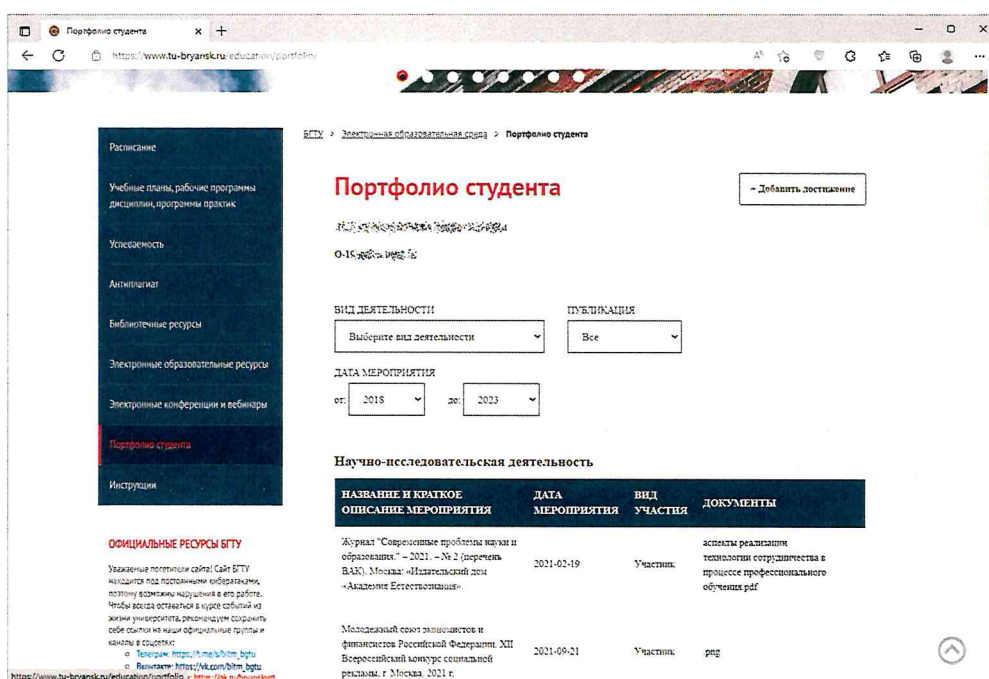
Портфолио студента × +

https://www.tu-bryansk.ru/education/portfolio/

Расписание

Учебные планы, рабочие программы дисциплин, программы практик

Успеваемость

Антиплагиат

Библиотечные ресурсы

Электронные образовательные ресурсы

Электронные конференции и вебинары

Портфолио студента

Инструкции

ОФИЦИАЛЬНЫЕ РЕСУРСЫ БГТУ

Уважаемые посетители сайта! Сайт БГТУ находится под постоянными кибератаками, поэтому возможны нарушения в его работе. Чтобы всегда оставаться в курсе событий из жизни университета, рекомендуем сохранить себе ссылки на наши официальные группы и каналы в соцсетях:

Телеграм: https://t.me/s/bitm_bgtu

ВКонтакте: https://vk.com/bitm_bgtu

БГТУ > Электронная образовательная среда > Портфолио студента

Портфолио студента

+ Добавить достижение

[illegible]

О-1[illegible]

ВИД ДЕЯТЕЛЬНОСТИ

Выберите вид деятельности

ПУБЛИКАЦИЯ

Все

ДАТА МЕРОПРИЯТИЯ

от: 2018

до: 2023

Научно-исследовательская деятельность

| НАЗВАНИЕ И КРАТКОЕ ОПИСАНИЕ МЕРОПРИЯТИЯ | ДАТА МЕРОПРИЯТИЯ | ВИД УЧАСТИЯ | ДОКУМЕНТЫ |
|---|---|---|---|
| Журнал "Современные проблемы науки и образования." – 2021. – № 2 (перечень ВАК). Москва: «Издательский дом «Академия Естествознания» | 2021-02-19 | Участник | аспекты реализации технологии сотрудничества в процессе профессионального обучения.pdf |
| Молодежный союз экономистов и финансистов Российской Федерации. XII Всероссийский конкурс социальной рекламы, г. Москва, 2021 г. | 2021-09-21 | Участник | .png |

https://www.tu-bryansk.ru/education/portfolio